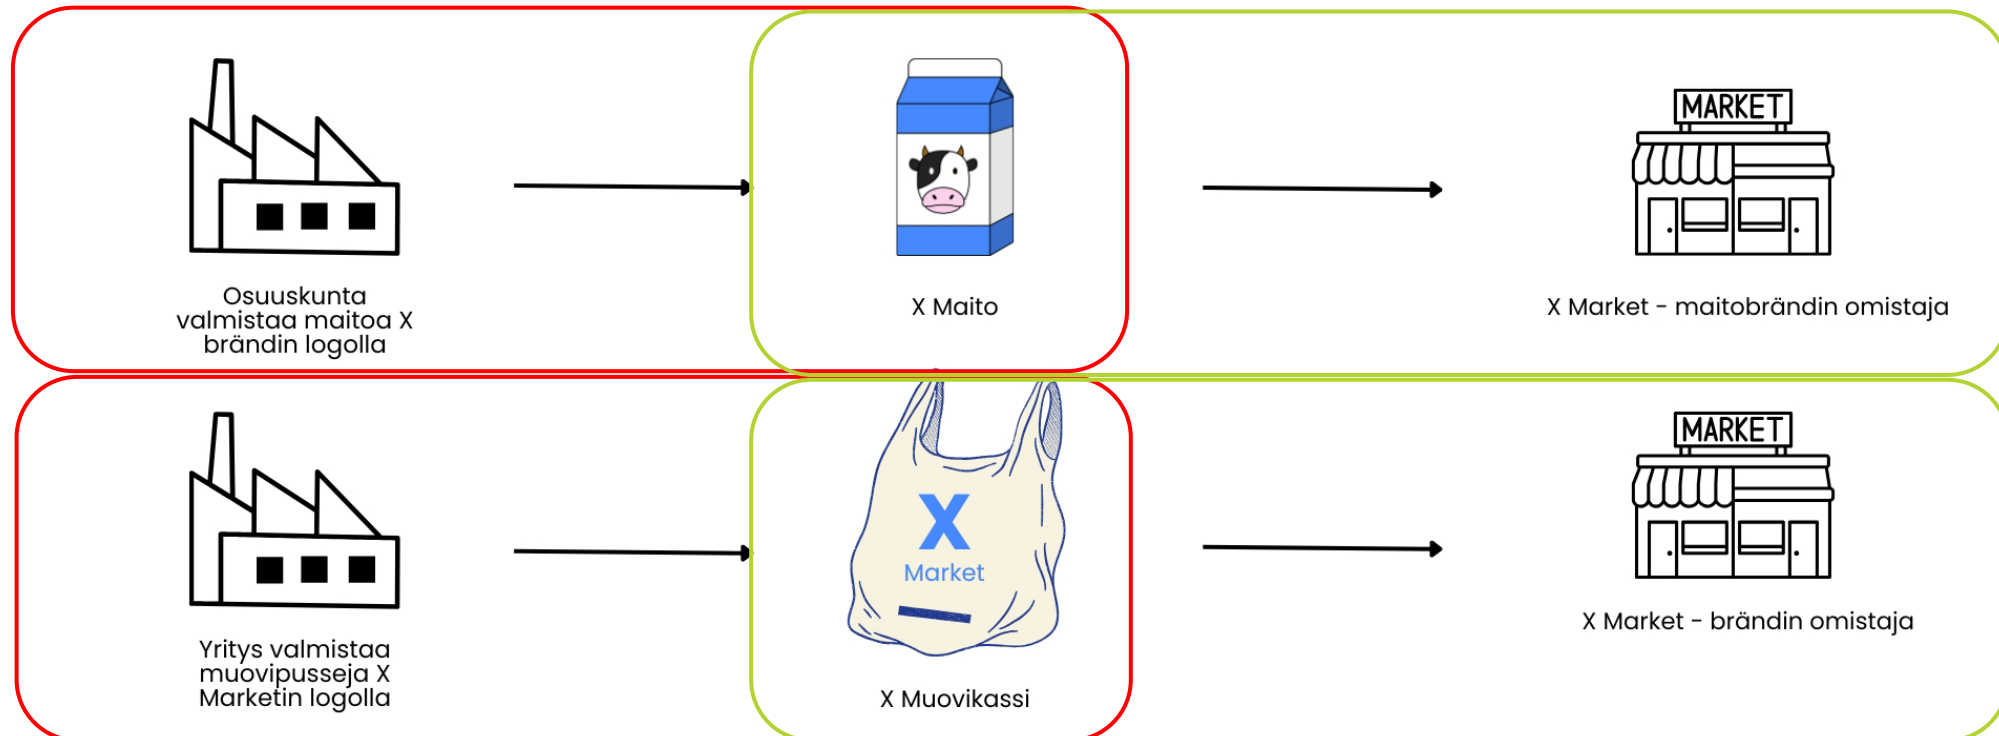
Osuuskunta valmistaa maitoa X brändin logolla

X Maito

MARKET

X Market - maitobrändin omistaja

Yritys valmistaa muovipusseja X Marketin logolla

X
Market

X Muovikassi

MARKET

X Market - brändin omistaja